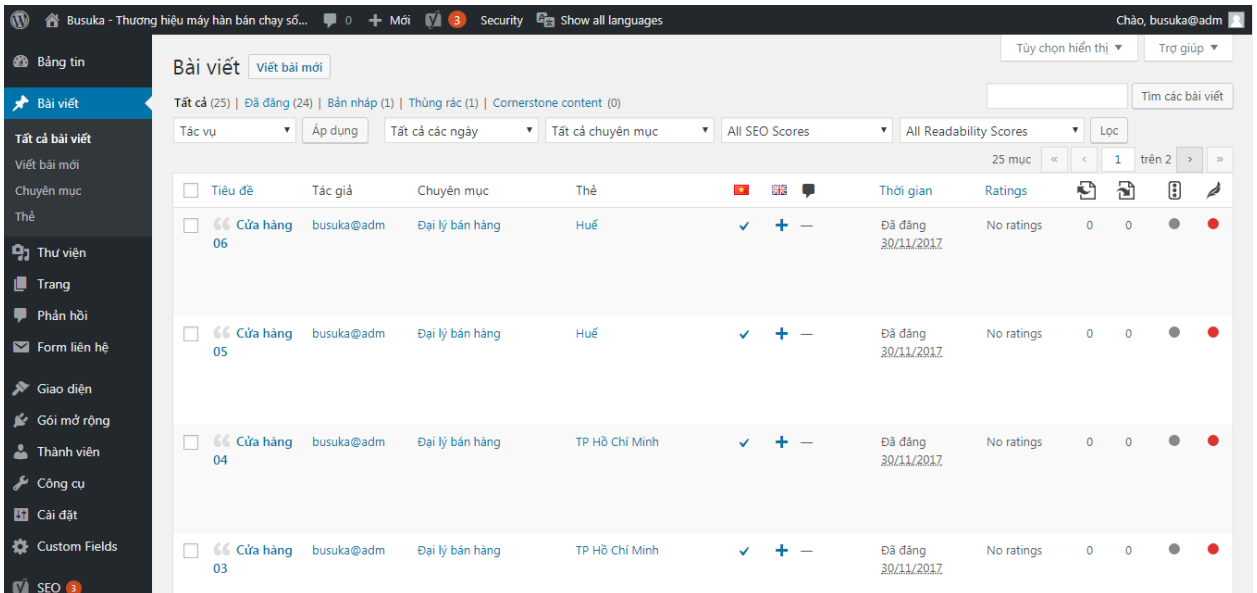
Busuka - Thương hiệu máy hàn bán chạy số... 0 Mới 3 Security Show all languages Chào, busuka@adm

Bảng tin
Bài viết
Tất cả bài viết
Viết bài mới
Chuyên mục
Thẻ
Thư viện
Trang
Phản hồi
Form liên hệ
Giao diện
Gói mở rộng
Thành viên
Công cụ
Cài đặt
Custom Fields
SEO 3

Tùy chọn hiển thị ▼ Trợ giúp ▼

Bài viết Viết bài mới

Tất cả (25) | Đã đăng (24) | Bản nháp (1) | Thùng rác (1) | Cornerstone content (0)

Tìm các bài viết

Tác vụ Áp dụng Tất cả các ngày Tất cả chuyên mục All SEO Scores All Readability Scores Lọc

25 mục « ‹ 1 trên 2 › »

| Tiêu đề | Tác giả | Chuyên mục | Thẻ | | | | Thời gian | Ratings | | | | |
|---|---|---|---|---|---|---|---|---|---|---|---|---|
| Cửa hàng 06 | busuka@adm | Đại lý bán hàng | Huế | ✓ | + | — | Đã đăng 30/11/2017 | No ratings | 0 | 0 | | |
| Cửa hàng 05 | busuka@adm | Đại lý bán hàng | Huế | ✓ | + | — | Đã đăng 30/11/2017 | No ratings | 0 | 0 | | |
| Cửa hàng 04 | busuka@adm | Đại lý bán hàng | TP Hồ Chí Minh | ✓ | + | — | Đã đăng 30/11/2017 | No ratings | 0 | 0 | | |
| Cửa hàng 03 | busuka@adm | Đại lý bán hàng | TP Hồ Chí Minh | ✓ | + | — | Đã đăng 30/11/2017 | No ratings | 0 | 0 | | |